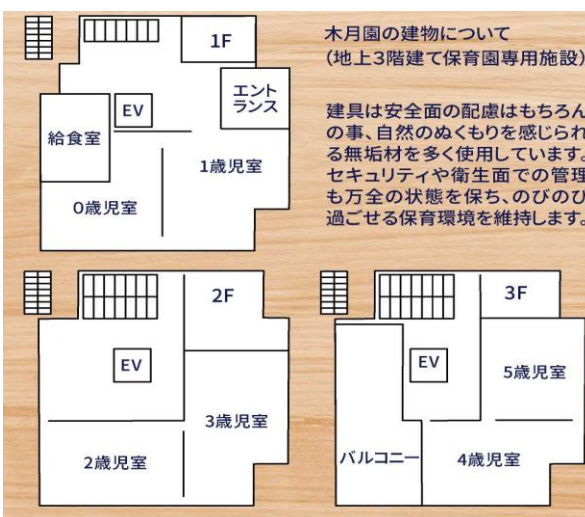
1F

EV

エントランス

給食室

1歳児室

0歳児室

木月園の建物について
(地上3階建て保育園専用施設)

建具は安全面の配慮はもちろんの事、自然のぬくもりを感じられる無垢材を多く使用しています。セキュリティや衛生面での管理も万全の状態を保ち、のびのび過ごせる保育環境を維持します。

2F

EV

3歳児室

2歳児室

3F

EV

5歳児室

バルコニー

4歳児室